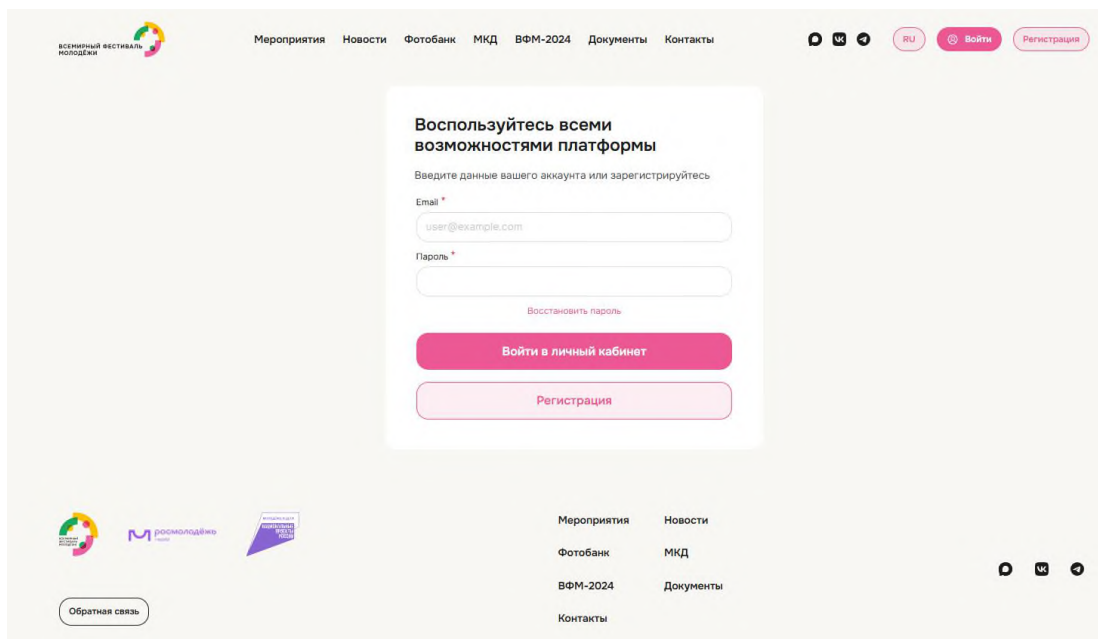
ВСЕМИРНЫЙ ФЕСТИВАЛЬ МОЛОДЁЖИ

Мероприятия Новости Фотобанк МКД ВФМ-2024 Документы Контакты

RU Войти Регистрация

Воспользуйтесь всеми возможностями платформы

Введите данные вашего аккаунта или зарегистрируйтесь

Email *

user@example.com

Пароль *

Восстановить пароль

Войти в личный кабинет

Регистрация

росмолодёжь

Мероприятия Новости
Фотобанк МКД
ВФМ-2024 Документы
Контакты

Обратная связь